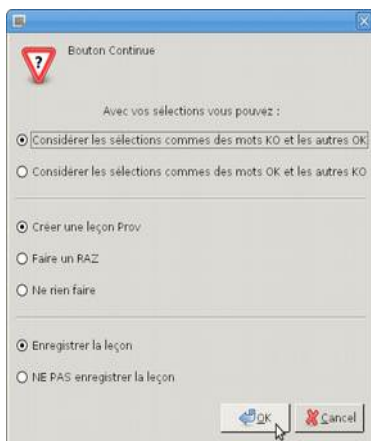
Bouton Continue

Avec vos sélections vous pouvez :

Considérer les sélections commes des mots KO et les autres OK

Considérer les sélections commes des mots OK et les autres KO

Créer une leçon Prov

Faire un RAZ

Ne rien faire

Enregistrer la leçon

NE PAS enregistrer la leçon

OK

Cancel